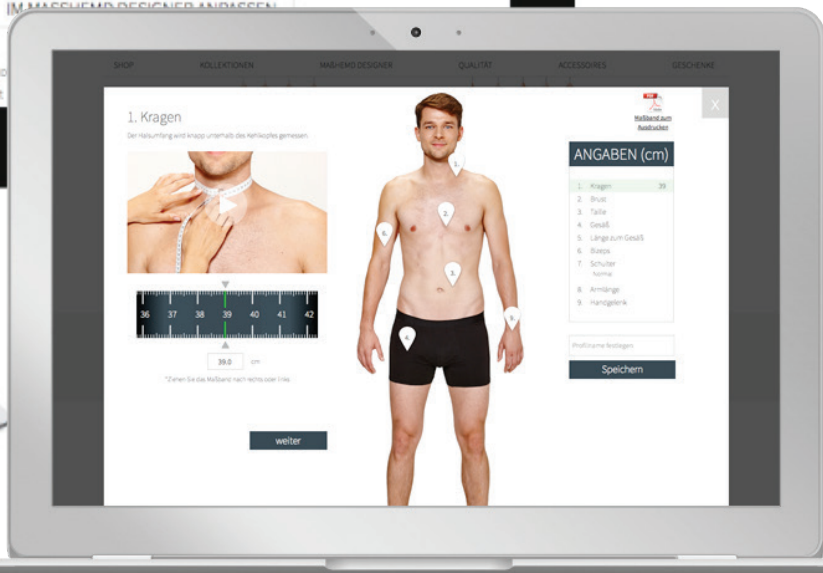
IM MASSHEMD DESIGNER ANPASSEN

SHOP KOLLEKTIONEN MAßHEMD DESIGNER QUALITÄT ACCESSOIRES GESCHENKE

1. Kragen

Der Halsumfang wird knapp unterhalb des Kehlkopfes gemessen.

36 37 38 39 40 41 42

39.0 cm

*Ziehen Sie das Maßband nach rechts oder links

weiter

Maßband zum Ausdrucken

X

ANGABEN (cm)

1. Kragen 39
2. Brust
3. Taille
4. Gesäß
5. Länge zum Gesäß
6. Bizeps
7. Schulter Norma
8. Armlänge
9. Handgelenk

Profilname festlegen

Speichern

1. 2. 3. 4. 5. 6.